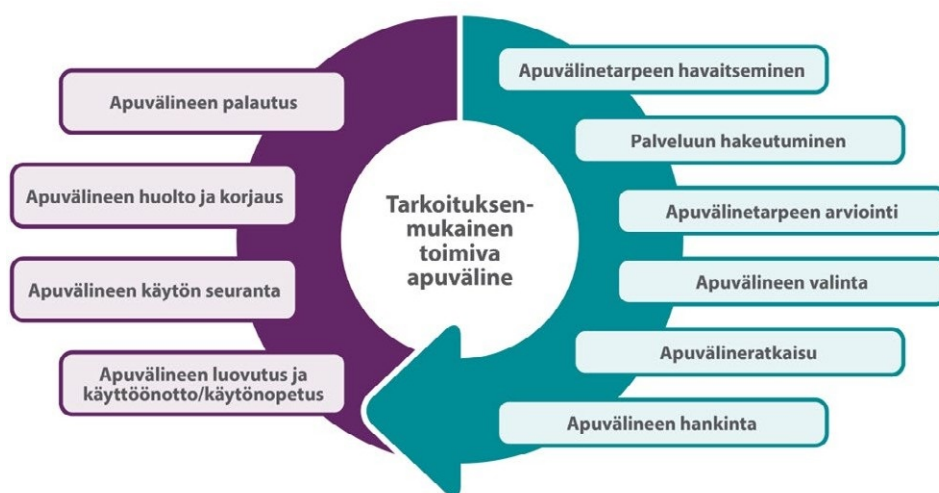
Tarkoituksenmukainen toimiva apuväline

Apuvälinetarpeen havaitseminen

Palveluun hakeutuminen

Apuvälinetarpeen arviointi

Apuvälineen valinta

Apuvälineratkaisu

Apuvälineen hankinta

Apuvälineen luovutus ja käyttöönotto/käytönopetus

Apuvälineen käytön seuranta

Apuvälineen huolto ja korjaus

Apuvälineen palautus